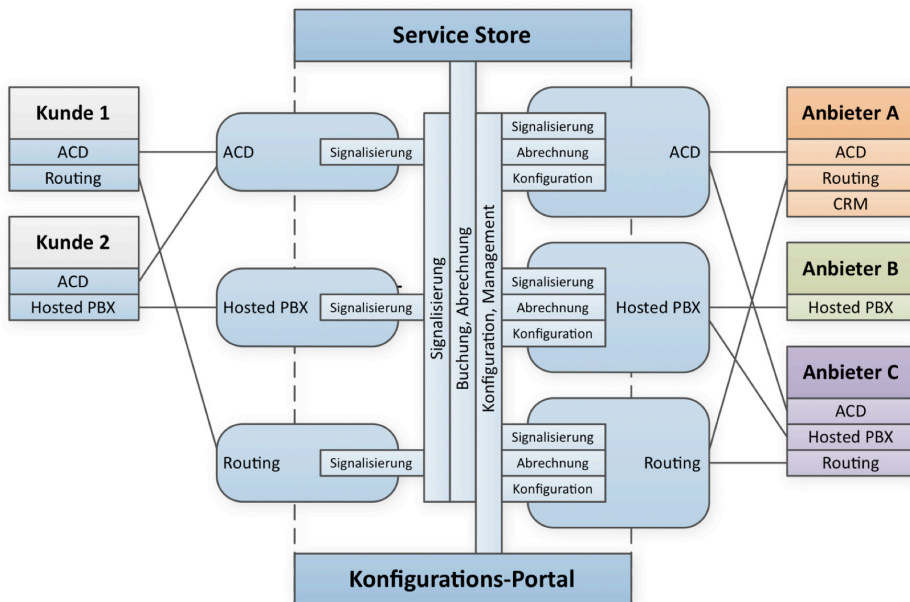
Service Store

Kunde 1
ACD
Routing

Kunde 2
ACD
Hosted PBX

ACD
Signalisierung

Hosted PBX
Signalisierung

Routing
Signalisierung

Signalisierung

Buchung, Abrechnung

Konfiguration, Management

Signalisierung
Abrechnung
Konfiguration
ACD

Signalisierung
Abrechnung
Konfiguration
Hosted PBX

Signalisierung
Abrechnung
Konfiguration
Routing

Anbieter A
ACD
Routing
CRM

Anbieter B
Hosted PBX

Anbieter C
ACD
Hosted PBX
Routing

Konfigurations-Portal